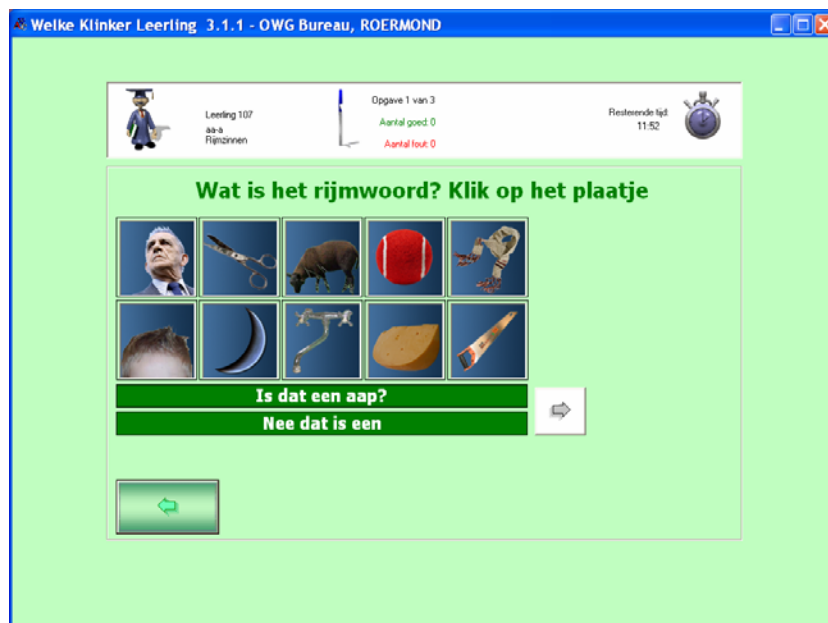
Welke Klinker Leerling 3.1.1 - OWG Bureau, ROERMOND

Leerling 107
aa-a
Rijmzinnen

Opgave 1 van 3
Aantal goed: 0
Aantal fout: 0

Resterende tijd:
11:52

Wat is het rijmwoord? Klik op het plaatje

Is dat een aap?
Nee dat is een